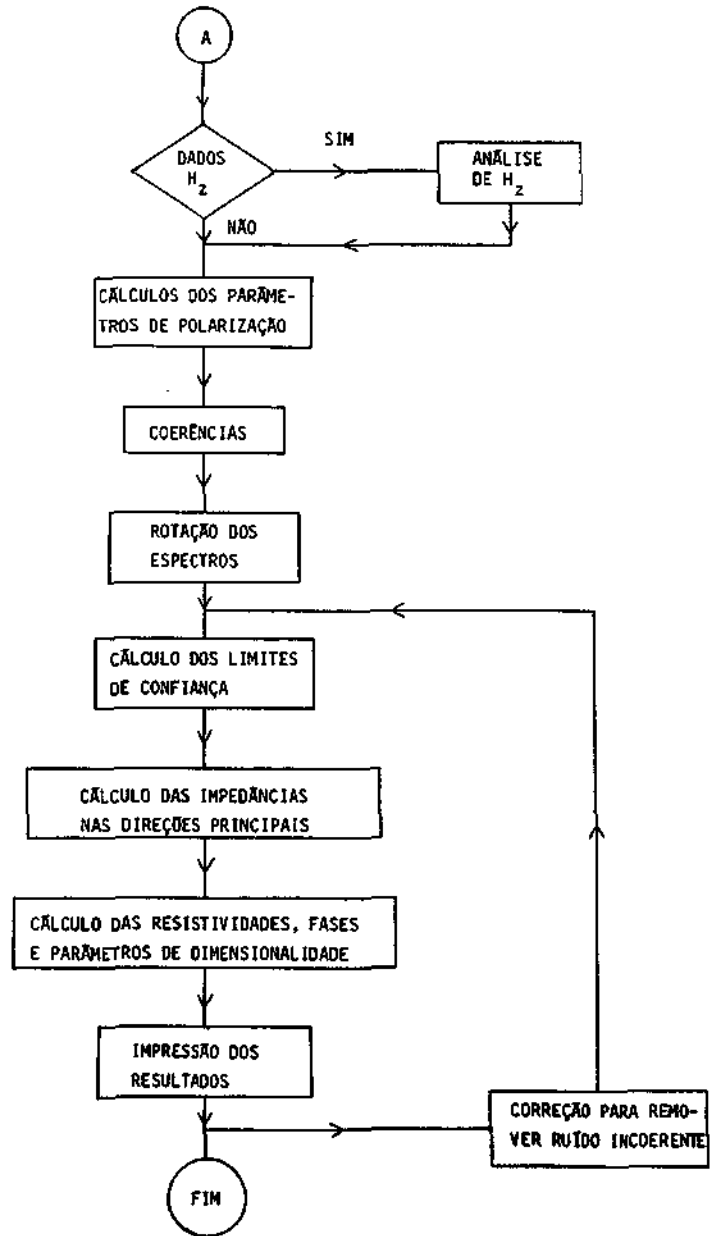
A

DADOS $H_z$

SIM

ANÁLISE DE $H_z$

NÃO

CÁLCULOS DOS PARÂMETROS DE POLARIZAÇÃO

COERÊNCIAS

ROTAÇÃO DOS ESPECTROS

CÁLCULO DOS LIMITES DE CONFIANÇA

CÁLCULO DAS IMPEDÂNCIAS NAS DIREÇÕES PRINCIPAIS

CÁLCULO DAS RESISTIVIDADES, FASES E PARÂMETROS DE DIMENSIONALIDADE

IMPRESSÃO DOS RESULTADOS

CORREÇÃO PARA REMOVER RUÍDO INCOERENTE

FIM